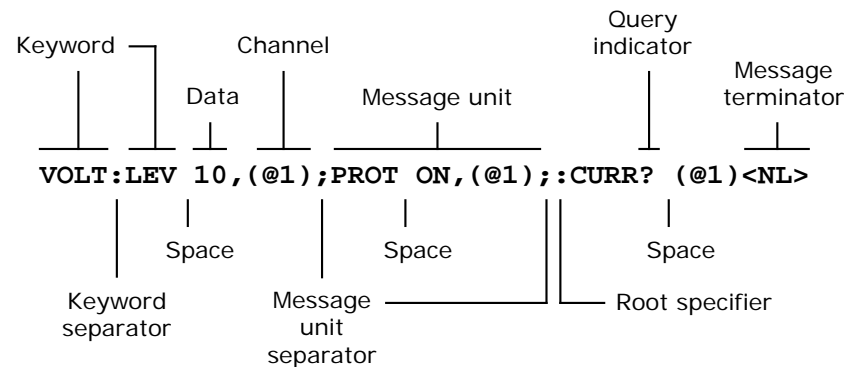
Keyword

Channel

Query indicator

Data

Message unit

Message terminator

VOLT:LEV 10,(@1);PROT ON,(@1);:CURR? (@1)<NL>

Space

Space

Space

Keyword separator

Message unit separator

Root specifier